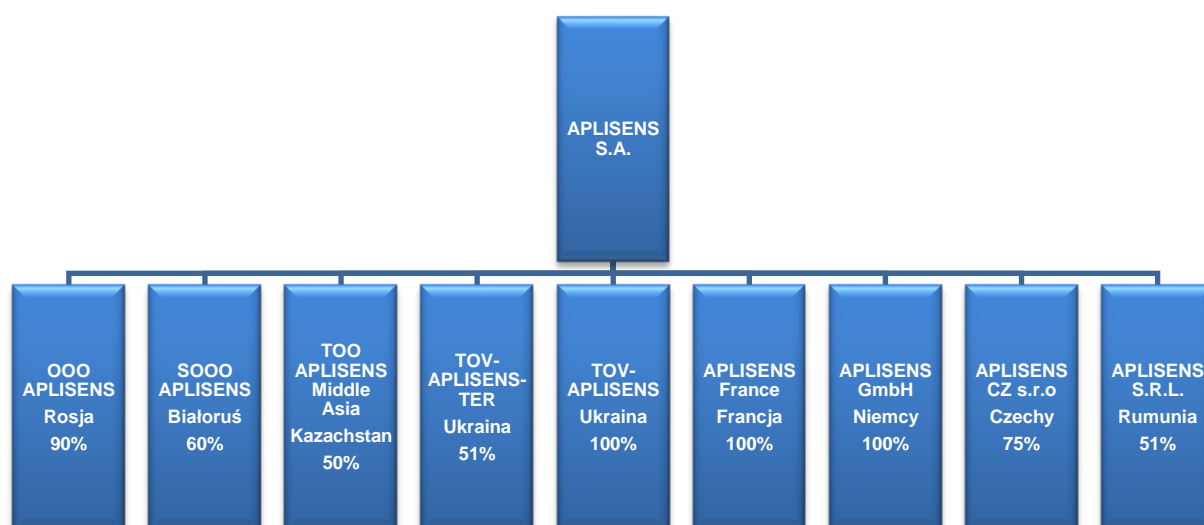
APLISENS S.A.

OOO APLISENS Rosja 90%

SOOO APLISENS Białoruś 60%

TOO APLISENS Middle Asia Kazachstan 50%

TOV-APLISENS-TER Ukraina 51%

TOV-APLISENS Ukraina 100%

APLISENS France Francja 100%

APLISENS GmbH Niemcy 100%

APLISENS CZ s.r.o Czechy 75%

APLISENS S.R.L. Rumunia 51%